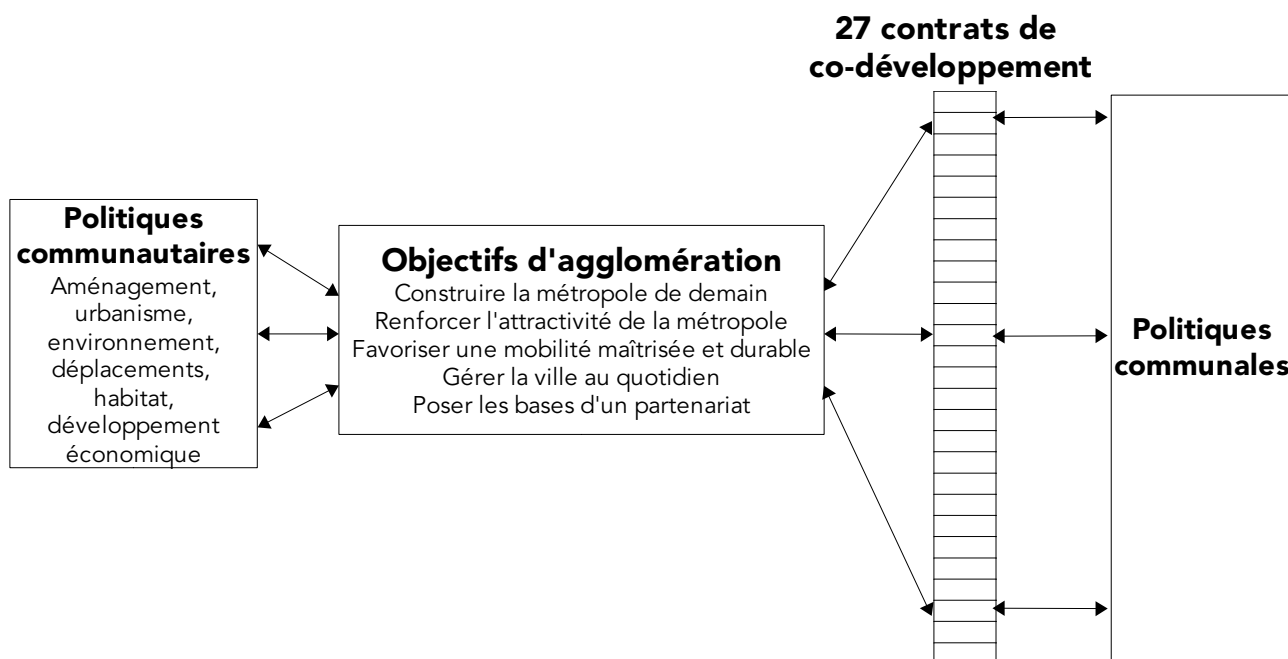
27 contrats de co-développement

Politiques communautaires
Aménagement, urbanisme, environnement, déplacements, habitat, développement économique

Objectifs d'agglomération
Construire la métropole de demain
Renforcer l'attractivité de la métropole
Favoriser une mobilité maîtrisée et durable
Gérer la ville au quotidien
Poser les bases d'un partenariat

Politiques communales